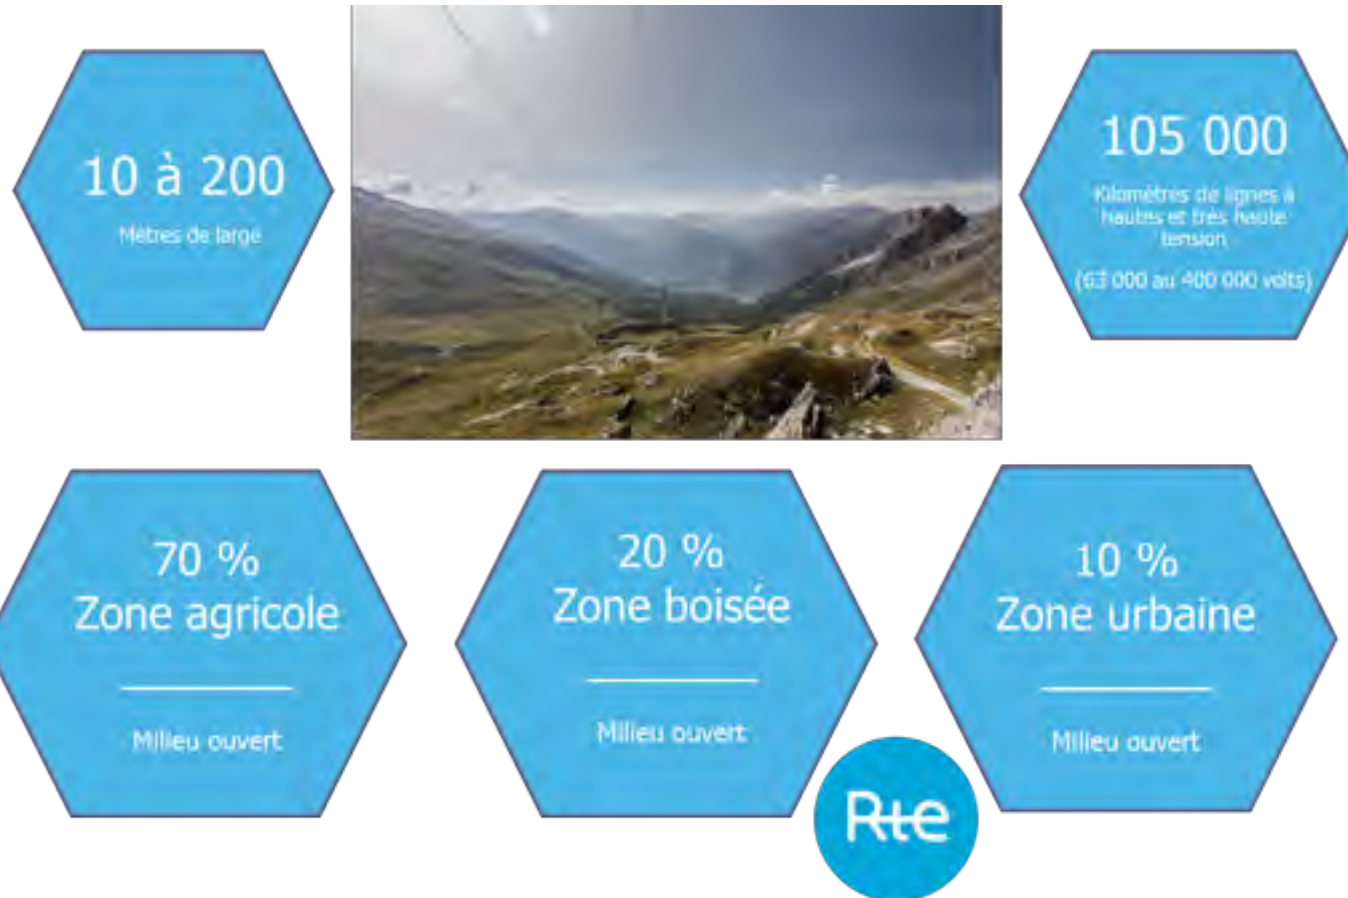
10 à 200
Mètres de large

105 000
Kilomètres de lignes à hautes et très haute tension
(63 000 au 400 000 volts)

70 %
Zone agricole
Milieu ouvert

20 %
Zone boisée
Milieu ouvert

10 %
Zone urbaine
Milieu ouvert

Rte